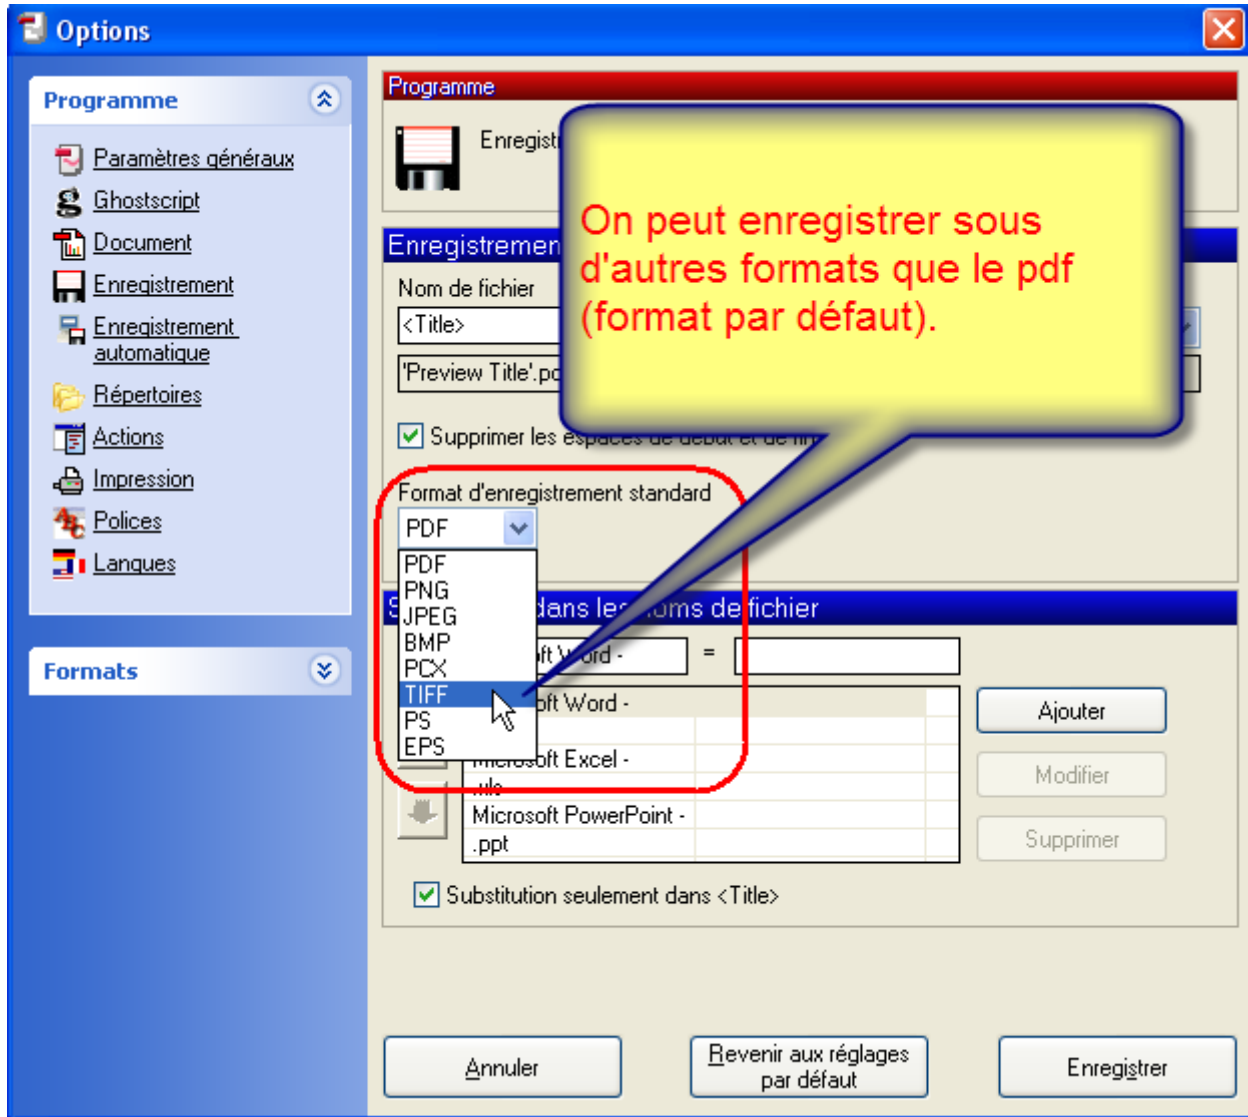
Options

Programme

Paramètres généraux
Ghostscript
Document
Enregistrement
Enregistrement automatique
Répertoires
Actions
Impression
Polices
Langues

Formats

Programme

Enregist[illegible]

Enregistremen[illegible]

Nom de fichier

<Title>

'Preview Title'.p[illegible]

Supprimer les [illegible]

On peut enregistrer sous d'autres formats que le pdf (format par défaut).

Format d'enregistrement standard

PDF

PDF
PNG
JPEG
BMP
PCX
TIFF
PS
EPS

S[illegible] dans les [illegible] de fichier

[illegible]ft Word -

=

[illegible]ft Word -

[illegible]oft Excel -

.xls

Microsoft PowerPoint -

.ppt

Ajouter

Modifier

Supprimer

Substitution seulement dans <Title>

Annuler

Revenir aux réglages par défaut

Enregistrer